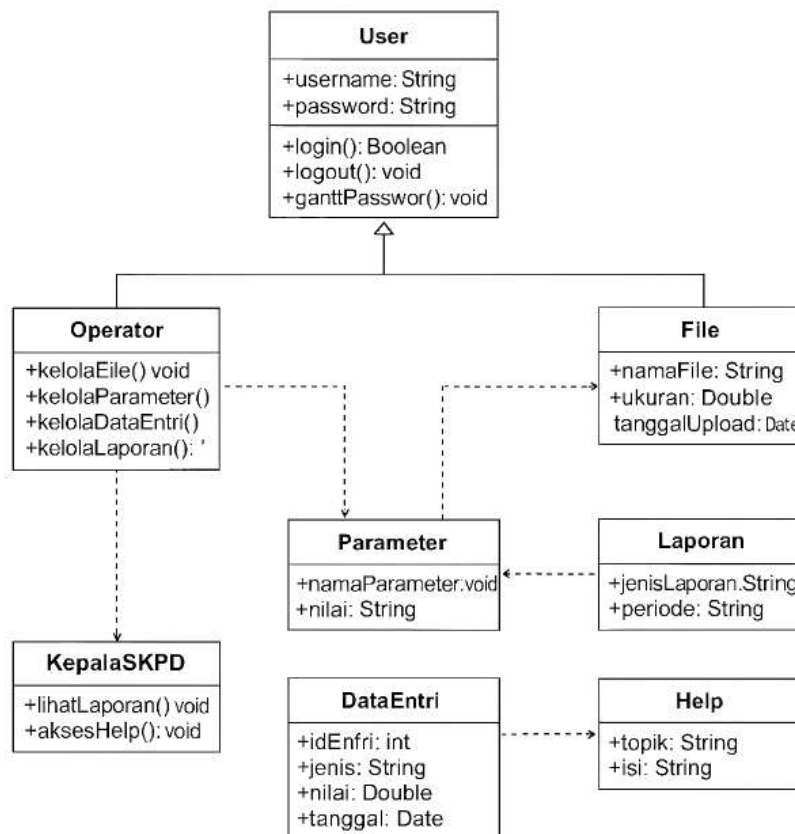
User

+username: String
+password: String

+login(): Boolean
+logout(): void
+ganttPasswor(): void

Operator

+kelolaEile() void
+kelolaParameter()
+kelolaDataEntri()
+kelolaLaporan(): '

File

+namaFile: String
+ukuran: Double
tanggalUpload: Date

Parameter

+namaParameter:void
+nilai: String

Laporan

+jenisLaporan.String
+periode: String

KepalaSKPD

+lihatLaporan() void
+aksesHelp(): void

DataEntri

+idEnfri: int
+jenis: String
+nilai: Double
+tanggal: Date

Help

+topik: String
+isi: String